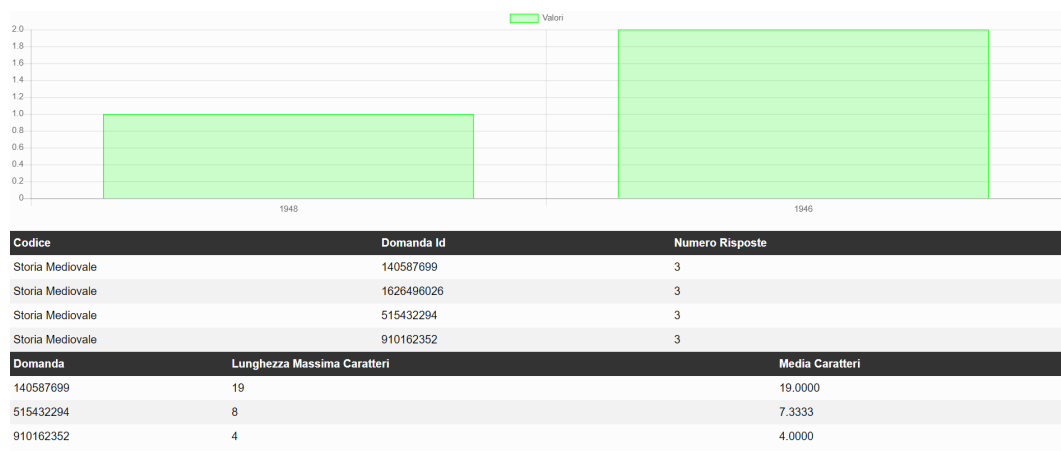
Valori

2.0
1.8
1.6
1.4
1.2
1.0
0.8
0.6
0.4
0.2
0

1948
1946

| Codice | Domanda Id | Numero Risposte |
|---|---|---|
| Storia Mediovale | 140587699 | 3 |
| Storia Mediovale | 1626496026 | 3 |
| Storia Mediovale | 515432294 | 3 |
| Storia Mediovale | 910162352 | 3 |

| Domanda | Lunghezza Massima Caratteri | Media Caratteri |
|---|---|---|
| 140587699 | 19 | 19.0000 |
| 515432294 | 8 | 7.3333 |
| 910162352 | 4 | 4.0000 |